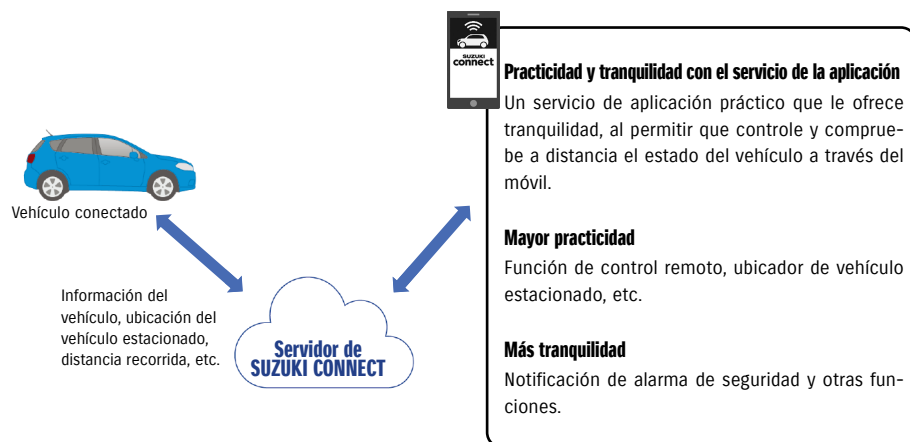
SUZUKI connect

Practicidad y tranquilidad con el servicio de la aplicación

Un servicio de aplicación práctico que le ofrece tranquilidad, al permitir que controle y compruebe a distancia el estado del vehículo a través del móvil.

Vehículo conectado

Mayor practicidad

Función de control remoto, ubicador de vehículo estacionado, etc.

Información del vehículo, ubicación del vehículo estacionado, distancia recorrida, etc.

Servidor de SUZUKI CONNECT

Más tranquilidad

Notificación de alarma de seguridad y otras funciones.